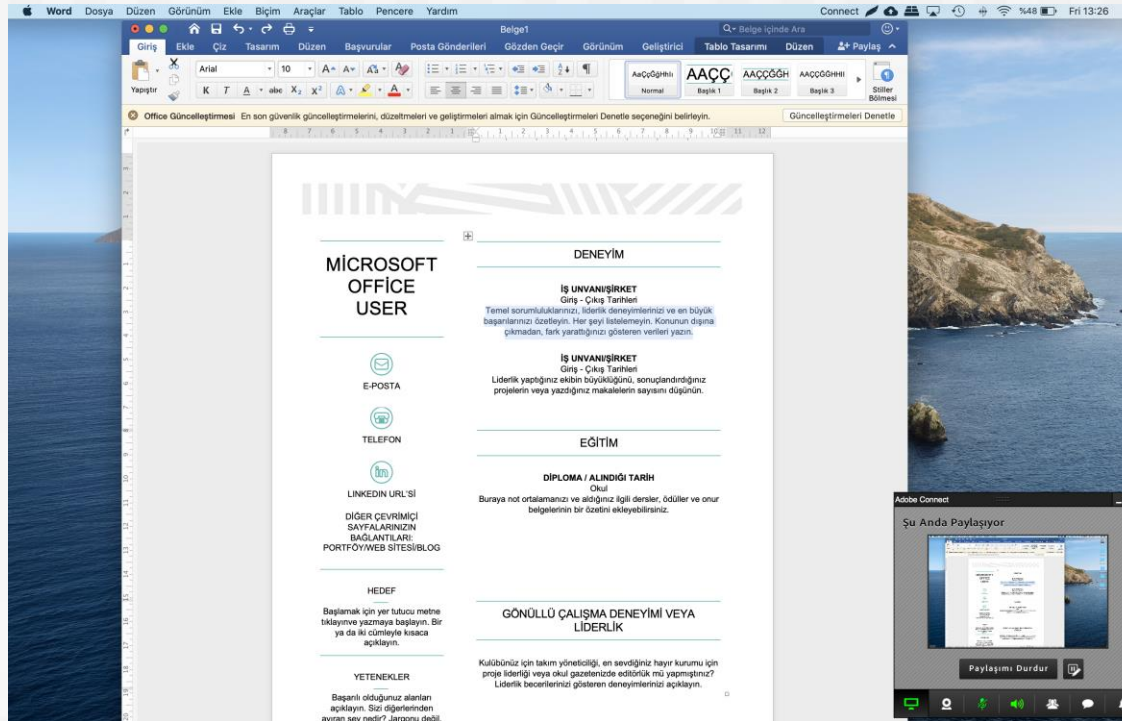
Word Dosya Düzen Görünüm Ekle Biçim Araçlar Tablo Pencere Yardım

Connect %48 Fri 13:26

Belge1

Belge içinde Ara

Giriş Ekle Çiz Tasarım Düzen Başvurular Posta Gönderileri Gözden Geçir Görünüm Geliştirici Tablo Tasarımı Düzen Paylaş

Yapıştır Arial 10

AaÇçĞğHhIı Normal AAÇÇ Başlık 1 AAÇÇĞGH Başlık 2 AAÇÇĞGHII Başlık 3 Stiller Bölmesi

Office Güncelleştirmesi En son güvenlik güncelleştirmelerini, düzeltmeleri ve geliştirmeleri almak için Güncelleştirmeleri Denetle seçeneğini belirleyin. Güncelleştirmeleri Denetle

MİCROSOFT OFFİCE USER

E-POSTA

TELEFON

LINKEDIN URL'Sİ

DİĞER ÇEVRİMİÇİ SAYFALARINIZIN BAĞLANTILARI: PORTFÖY/WEB SİTESİ/BLOG

HEDEF

Başlamak için yer tutucu metne tıklayınve yazmaya başlayın. Bir ya da iki cümleyle kısaca açıklayın.

YETENEKLER

Başarılı olduğunuz alanları açıklayın. Sizi diğerlerinden ayıran şey nedir? Jargonu değil,

DENEYİM

İŞ UNVANI/ŞİRKET
Giriş - Çıkış Tarihleri
Temel sorumluluklarınızı, liderlik deneyimlerinizi ve en büyük başarılarınızı özetleyin. Her şeyi listelemeyin. Konunun dışına çıkmadan, fark yarattığınızı gösteren verileri yazın.

İŞ UNVANI/ŞİRKET
Giriş - Çıkış Tarihleri
Liderlik yaptığınız ekibin büyüklüğünü, sonuçlandırdığınız projelerin veya yazdığınız makalelerin sayısını düşünün.

EĞİTİM

DİPLOMA / ALINDIĞI TARİH
Okul
Buraya not ortalamanızı ve aldığınız ilgili dersler, ödüller ve onur belgelerinin bir özetini ekleyebilirsiniz.

GÖNÜLLÜ ÇALIŞMA DENEYİMİ VEYA LİDERLİK

Kulübünüz için takım yöneticiliği, en sevdiğiniz hayır kurumu için proje liderliği veya okul gazetenizde editörlük mü yapmıştınız? Liderlik becerilerinizi gösteren deneyimlerinizi açıklayın.

Adobe Connect

Şu Anda Paylaşıyor

Paylaşımı Durdur